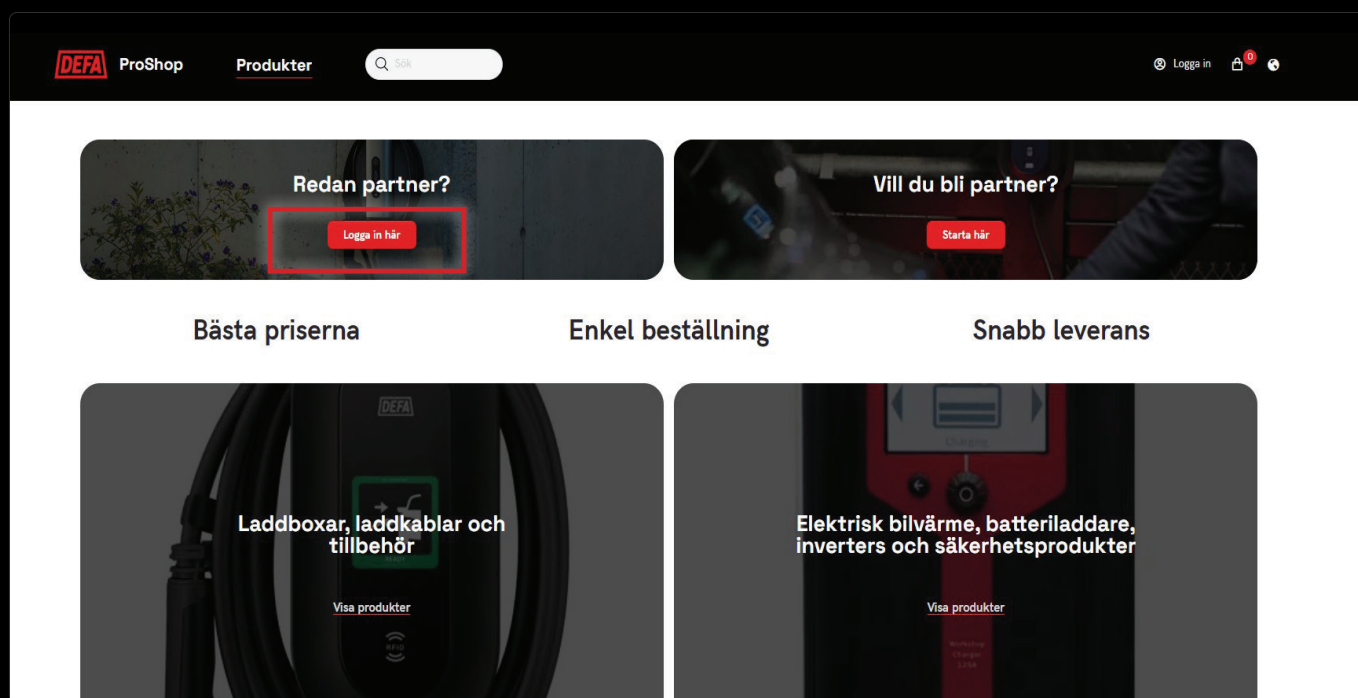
DEFA ProShop Produkter

Sök

Logga in 0

Redan partner?

Logga in här

Vill du bli partner?

Starta här

Bästa priserna

Enkel beställning

Snabb leverans

DEFA

Laddboxar, laddkablar och tillbehör

Visa produkter

RFID

Elektrisk bilvärme, batteriladdare, inverters och säkerhetsprodukter

Visa produkter